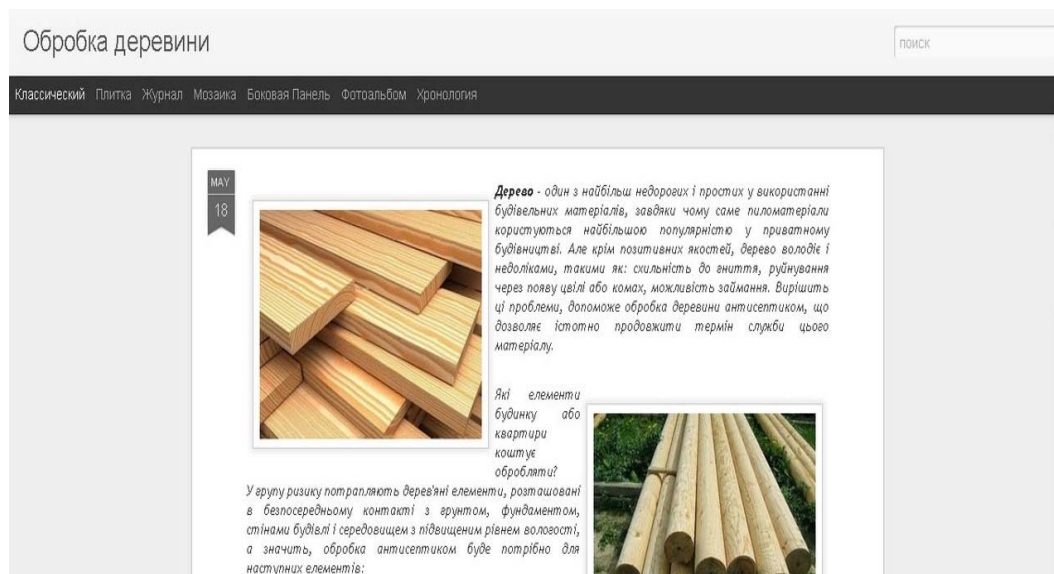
Обробка деревини

поиск

Классический Плитка Журнал Мозаика Боковая Панель Фотоальбом Хронология

MAY
18

**Дерево** - один з найбільш недорогих і простих у використанні будівельних матеріалів, завдяки чому саме пиломатеріали користуються найбільшою популярністю у приватному будівництві. Але крім позитивних якостей, дерево володіє і недоліками, такими як: схильність до гниття, руйнування через появу цвілі або комах, можливість займання. Вирішить ці проблеми, допоможе обробка деревини антисептиком, що дозволяє істотно продовжити термін служби цього матеріалу.

Які елементи будинку або квартири коштує обробляти?

У групу ризику потрапляють дерев'яні елементи, розташовані в безпосередньому контакті з ґрунтом, фундаментом, стінами будівлі і середовищем з підвищеним рівнем вологості, а значить, обробка антисептиком буде потрібно для наступних елементів: